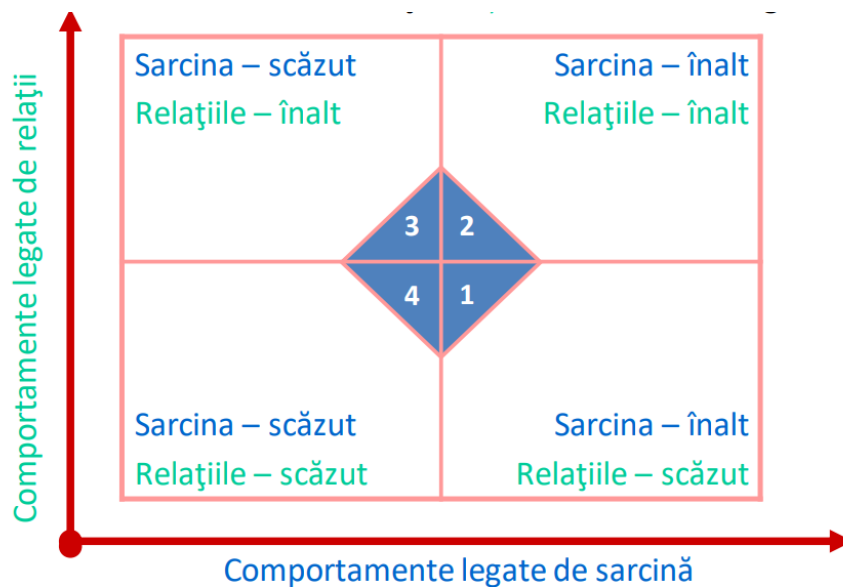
Comportamente legate de relaţii

| Sarcina – scăzut<br>Relaţiile – înalt | Sarcina – înalt<br>Relaţiile – înalt |
|---|---|
| Sarcina – scăzut<br>Relaţiile – scăzut | Sarcina – înalt<br>Relaţiile – scăzut |

3 2
4 1

Comportamente legate de sarcină